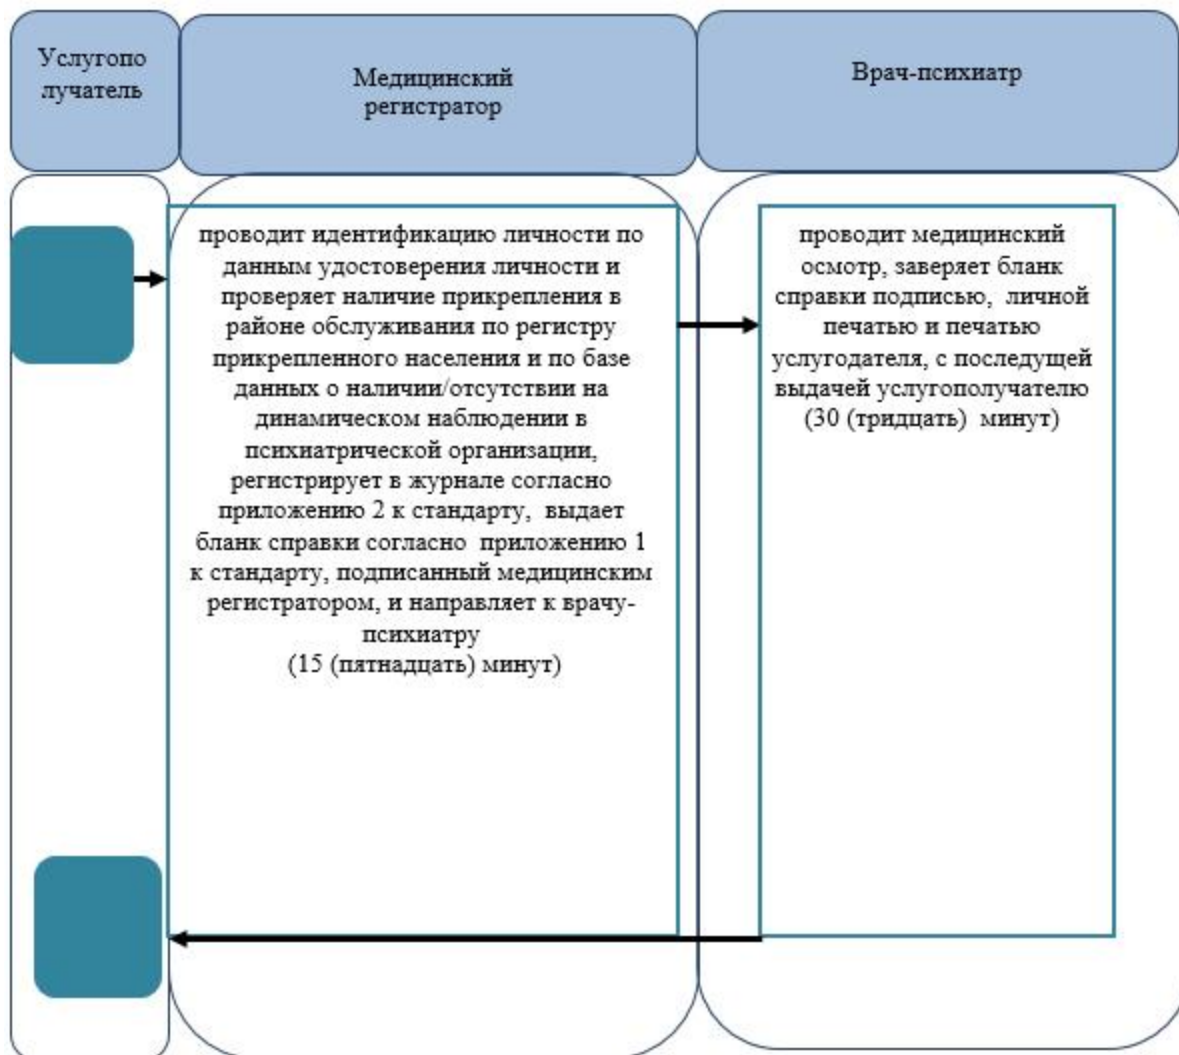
Услугопо лучатель

Медицинский регистратор

Врач-психиатр

проводит идентификацию личности по данным удостоверения личности и проверяет наличие прикрепления в районе обслуживания по регистру прикрепленного населения и по базе данных о наличии/отсутствии на динамическом наблюдении в психиатрической организации, регистрирует в журнале согласно приложению 2 к стандарту, выдает бланк справки согласно приложению 1 к стандарту, подписанный медицинским регистратором, и направляет к врачу-психиатру
(15 (пятнадцать) минут)

проводит медицинский осмотр, заверяет бланк справки подписью, личной печатью и печатью услугодателя, с последущей выдачей услугополучателю
(30 (тридцать) минут)